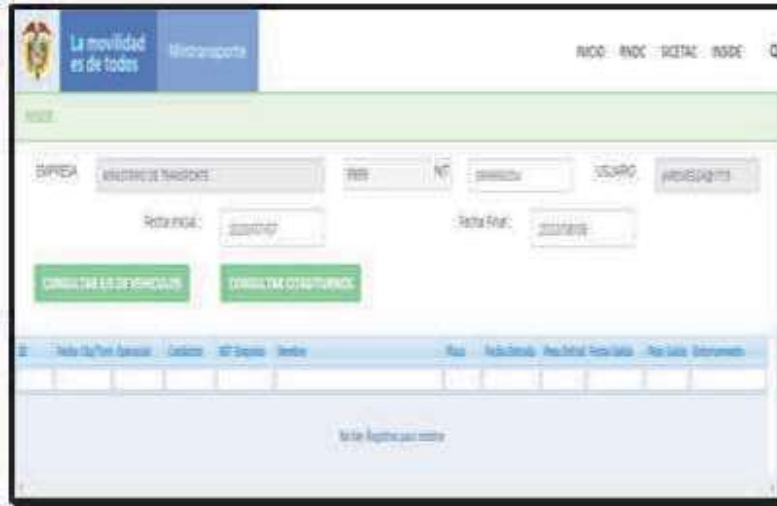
La movilidad es de todos

Mintransporte

INICIO RNDC SICETAC INSIDE

INSIDE

EMPRESA MINISTERIO DE TRANSPORTE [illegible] NIT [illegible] USUARIO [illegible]

Fecha Inicial: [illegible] Fecha Final: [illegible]

CONSULTAR EJE DE VEHICULOS

CONSULTAR CITAS/TURNOS

| ID | Fecha Hora Turno | Operacion | Conductor | NIT Empresa | Nombre | Placa | Fecha Entrada | Peso Entrada | Fecha Salida | Peso Salida | Enturnamiento |
|---|---|---|---|---|---|---|---|---|---|---|---|
| | | | | | | | | | | | |

No hay Registros para mostrar